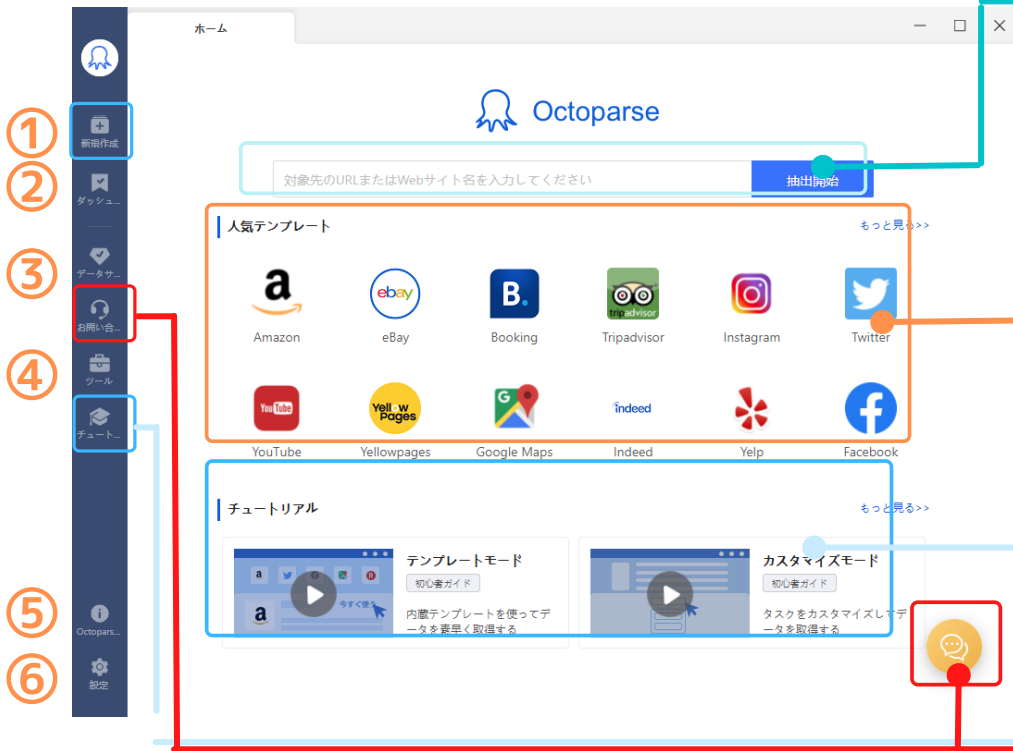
ホーム

①
新規作成
②
ダッシュ...
③
データサ...
お問い合...
④
ツール
チュート...
⑤
Octopars...
⑥
設定

Octoparse

対象先のURLまたはWebサイト名を入力してください
抽出開始

人気テンプレート
もっと見る>>

Amazon
eBay
Booking
Tripadvisor
Instagram
Twitter
YouTube
Yellowpages
Google Maps
Indeed
Yelp
Facebook

チュートリアル
もっと見る>>

今すぐ使う
テンプレートモード
初心者ガイド
内蔵テンプレートを使ってデータを素早く取得する

カスタマイズモード
初心者ガイド
タスクをカスタマイズしてデータを取得する